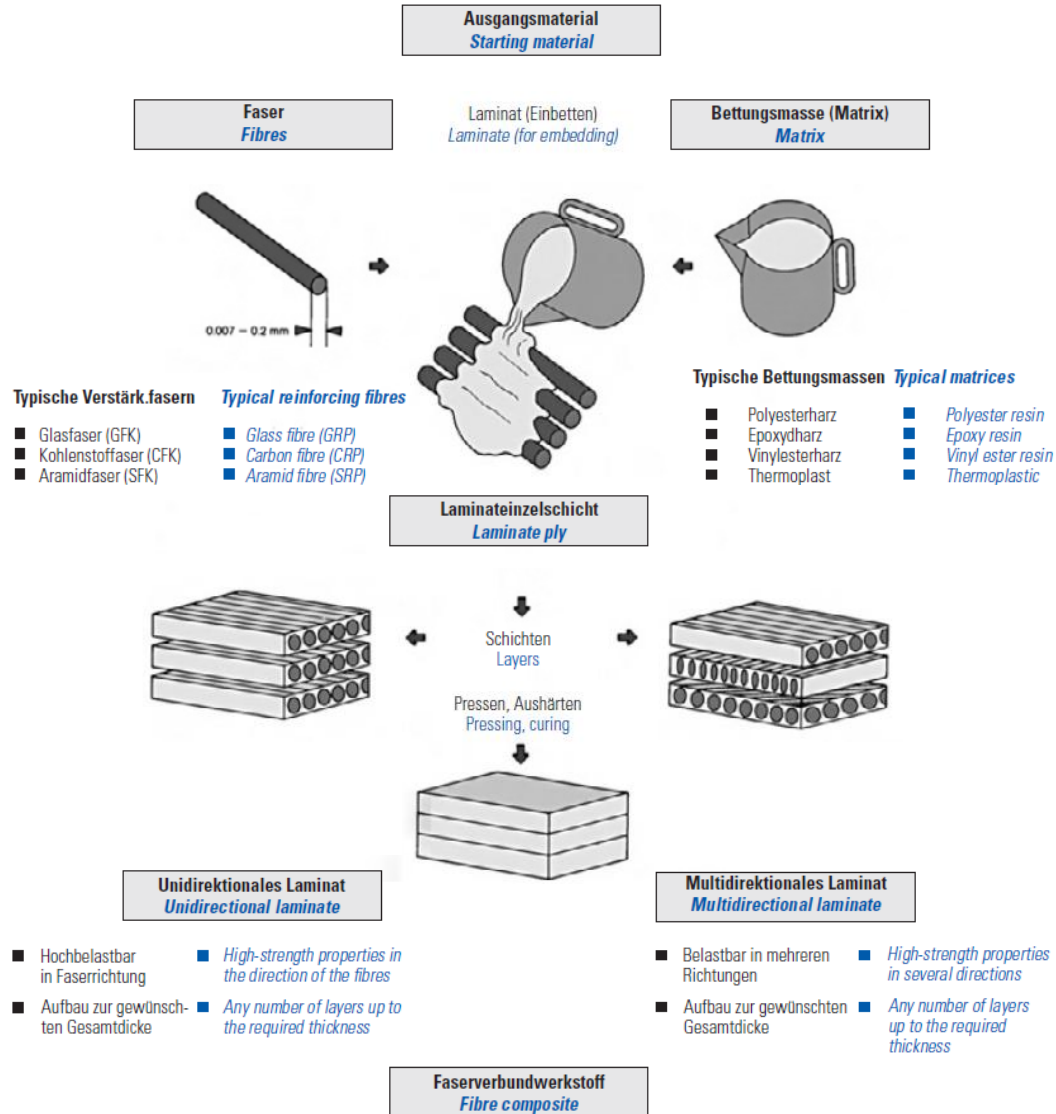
Ausgangsmaterial
Starting material

Faser
Fibres

Laminat (Einbetten)
Laminate (for embedding)

Bettungsmasse (Matrix)
Matrix

0.007 – 0.2 mm

Typische Verstärk.fasern

- Glasfaser (GFK)
- Kohlenstoffaser (CFK)
- Aramidfaser (SFK)

Typical reinforcing fibres

- Glass fibre (GRP)
- Carbon fibre (CRP)
- Aramid fibre (SRP)

Typische Bettungsmassen

- Polyesterharz
- Epoxydharz
- Vinylesterharz
- Thermoplast

Typical matrices

- Polyester resin
- Epoxy resin
- Vinyl ester resin
- Thermoplastic

Laminateinzelschicht
Laminate ply

Schichten
Layers

Pressen, Aushärten
Pressing, curing

Unidirektionales Laminat
Unidirectional laminate

- Hochbelastbar in Faserrichtung
- Aufbau zur gewünschten Gesamtdicke

- High-strength properties in the direction of the fibres
- Any number of layers up to the required thickness

Multidirektionales Laminat
Multidirectional laminate

- Belastbar in mehreren Richtungen
- Aufbau zur gewünschten Gesamtdicke

- High-strength properties in several directions
- Any number of layers up to the required thickness

Faserverbundwerkstoff
Fibre composite